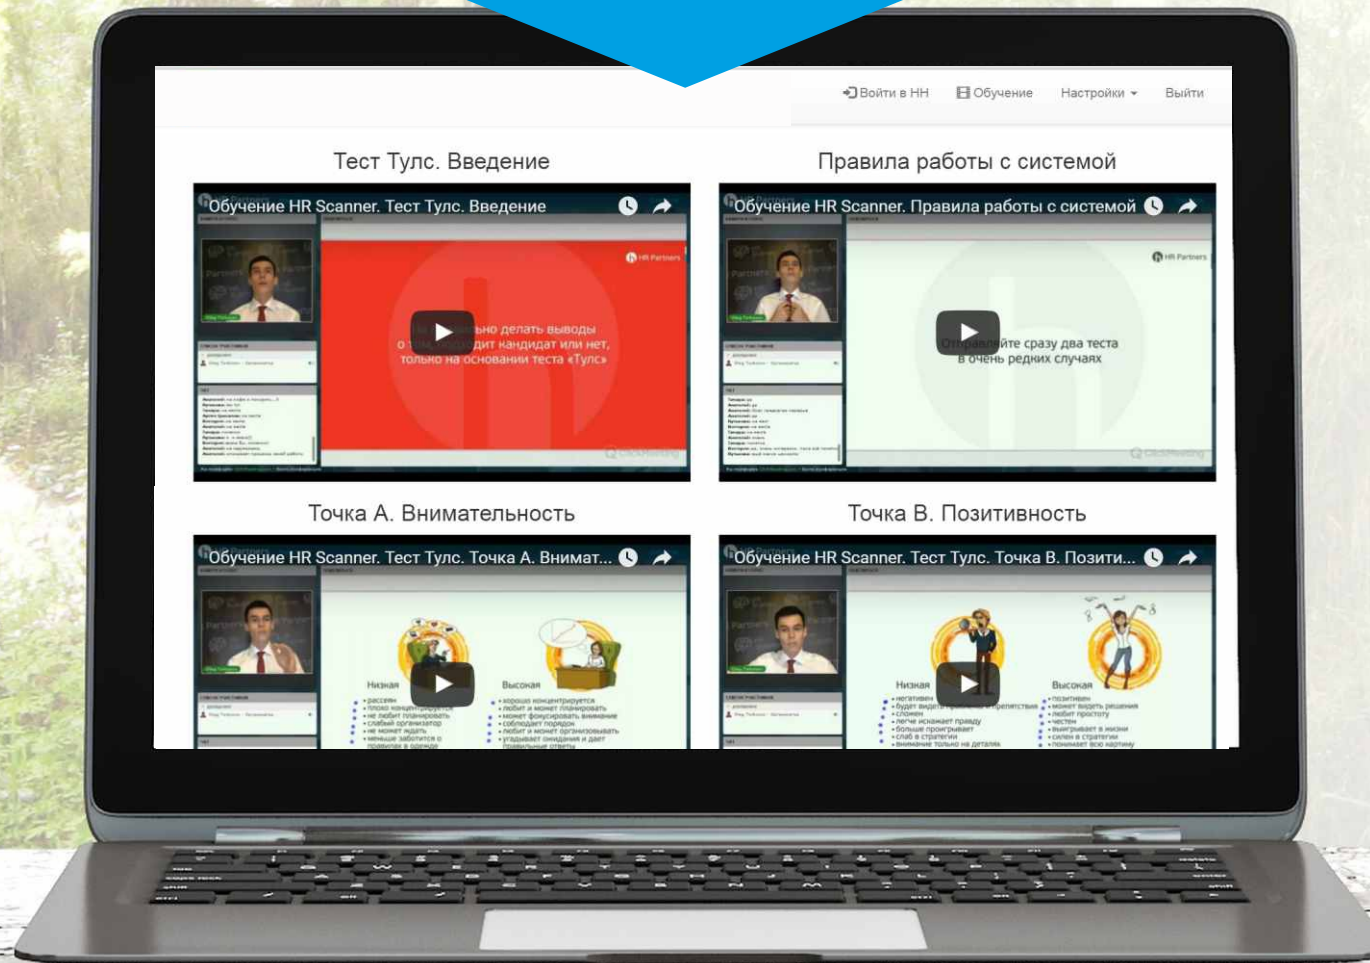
Войти в НН Обучение Настройки Выйти

Тест Тулс. Введение

Обучение HR Scanner. Тест Тулс. Введение

HR Partners

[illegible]льно делать выводы о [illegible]дит кандидат или нет, только на основании теста «Тулс»

Правила работы с системой

Обучение HR Scanner. Правила работы с системой

HR Partners

От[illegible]йте сразу два теста в очень редких случаях

Точка А. Внимательность

Обучение HR Scanner. Тест Тулс. Точка А. Внимат...

Низкая

Высокая

Точка В. Позитивность

Обучение HR Scanner. Тест Тулс. Точка В. Позити...

Низкая

Высокая